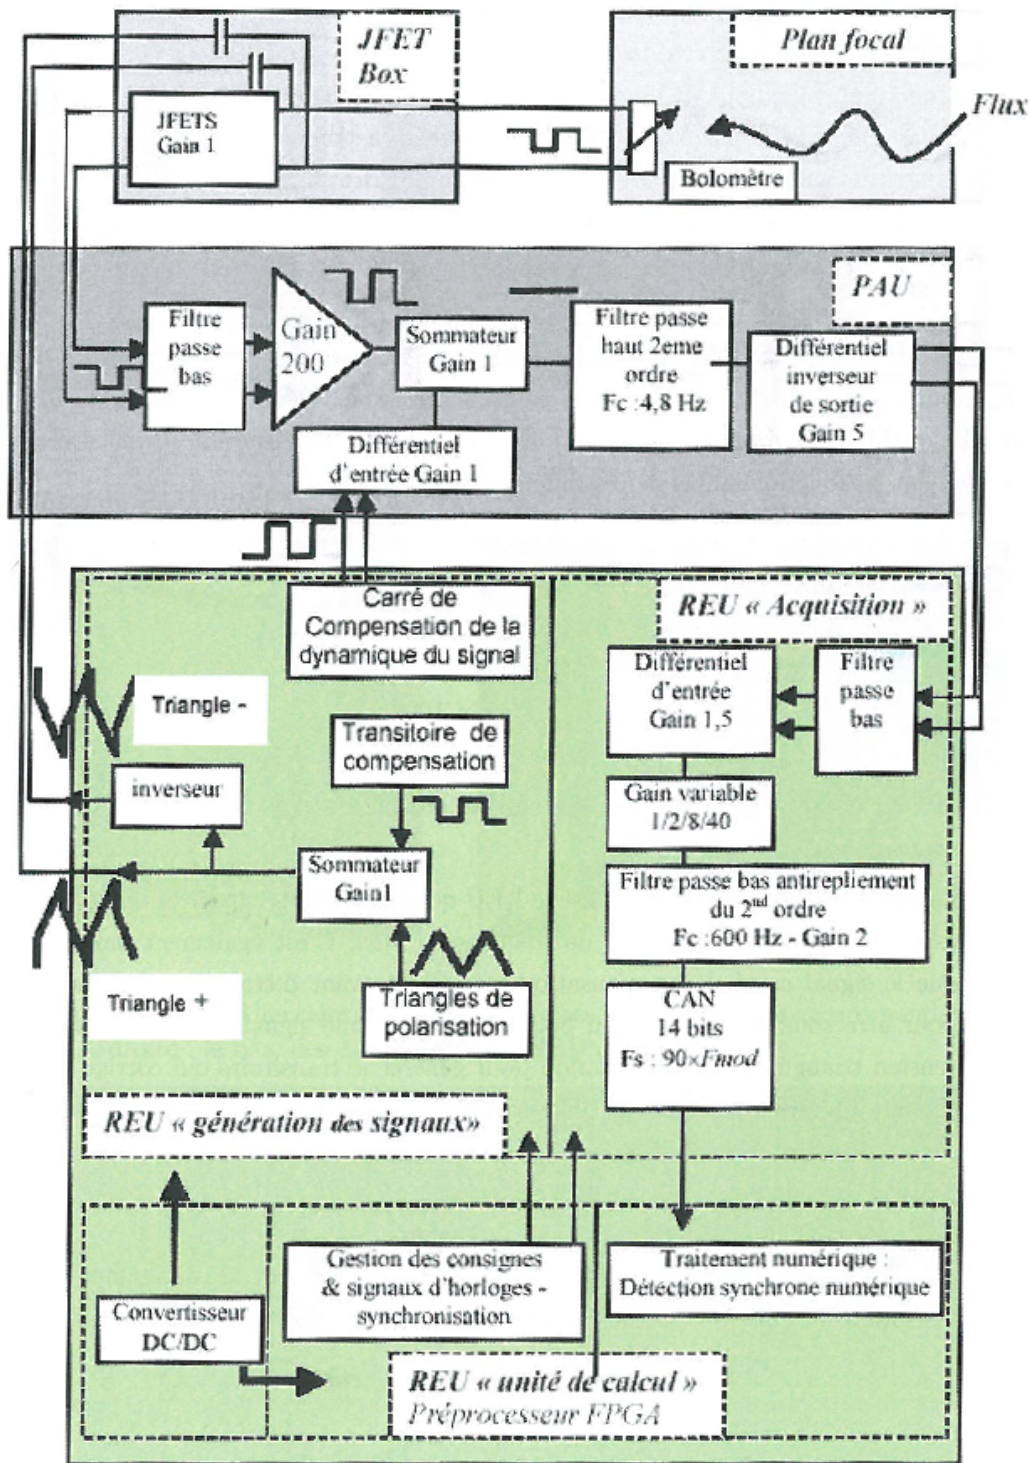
JFET Box

Plan focal

JFETS Gain 1

Flux

Bolomètre

PAU

Filtre passe bas

Gain 200

Sommateur Gain 1

Filtre passe haut 2eme ordre Fc :4,8 Hz

Différentiel inverseur de sortie Gain 5

Différentiel d'entrée Gain 1

Carré de Compensation de la dynamique du signal

REU « Acquisition »

Triangle -

Différentiel d'entrée Gain 1,5

Filtre passe bas

Transitoire de compensation

inverseur

Gain variable 1/2/8/40

Sommateur Gain1

Filtre passe bas antirepliement du 2$^{nd}$ ordre Fc :600 Hz - Gain 2

Triangle +

Triangles de polarisation

CAN 14 bits Fs : 90×Fmod

REU « génération des signaux»

Gestion des consignes & signaux d'horloges - synchronisation

Traitement numérique : Détection synchrone numérique

Convertisseur DC/DC

REU « unité de calcul »
Préprocesseur FPGA